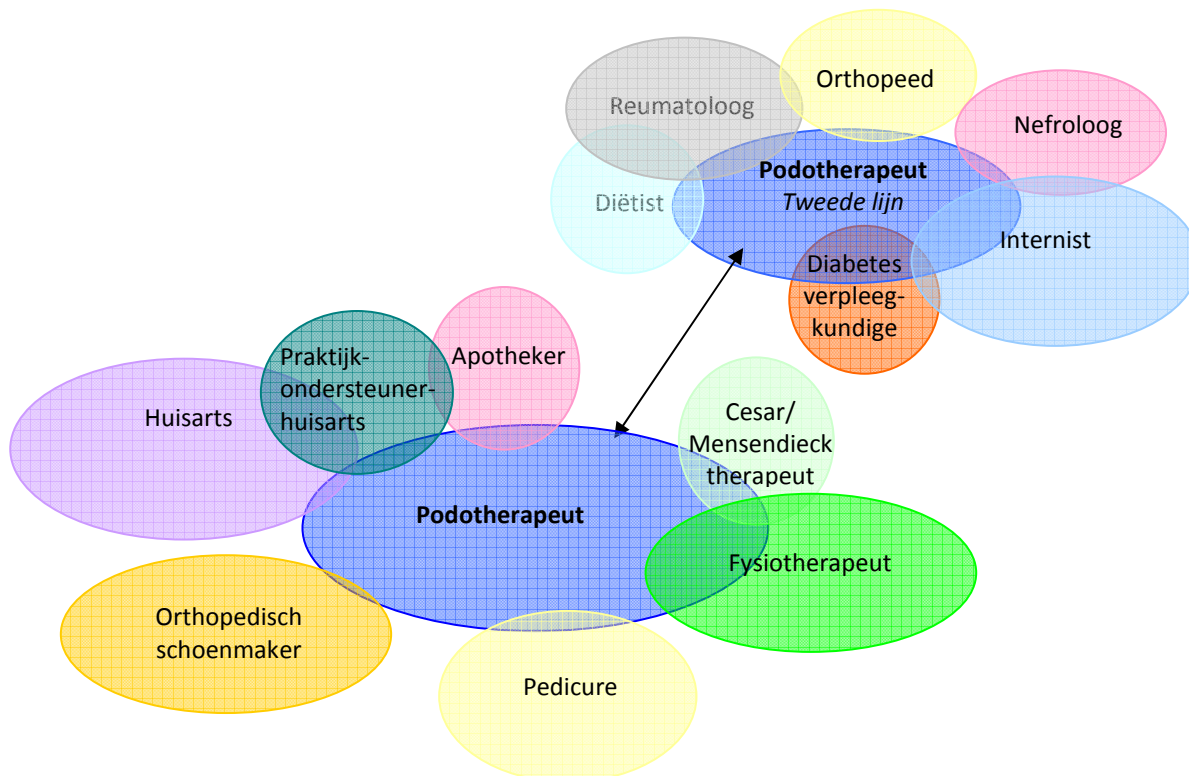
Reumatoloog

Orthopeed

Nefroloog

Diëtist

**Podotherapeut**
*Tweede lijn*

Internist

Diabetes verpleegkundige

Praktijk-ondersteuner-huisarts

Apotheker

Huisarts

Cesar/ Mensendieck therapeut

**Podotherapeut**

Fysiotherapeut

Orthopedisch schoenmaker

Pedicure